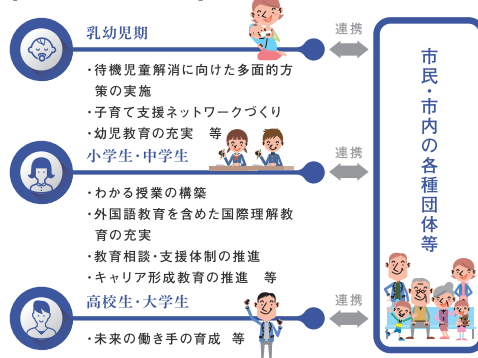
乳幼児期

・待機児童解消に向けた多面的方策の実施
・子育て支援ネットワークづくり
・幼児教育の充実　等

小学生・中学生

・わかる授業の構築
・外国語教育を含めた国際理解教育の充実
・教育相談・支援体制の推進
・キャリア形成教育の推進　等

高校生・大学生

・未来の働き手の育成　等

連携

連携

連携

市民・市内の各種団体等